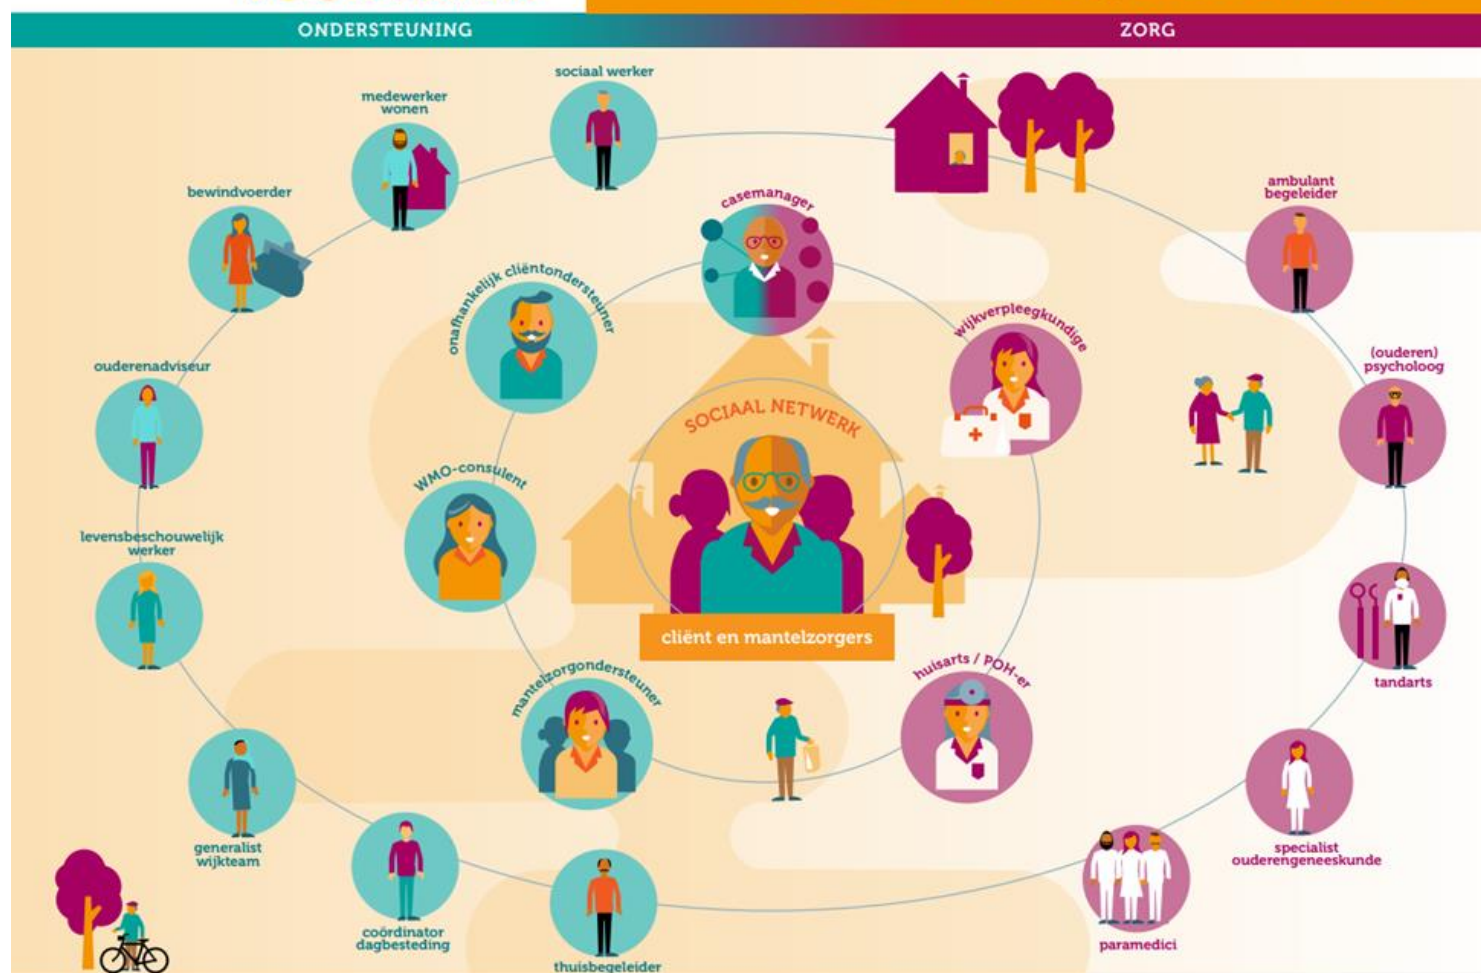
ONDERSTEUNING

ZORG

sociaal werker

medewerker wonen

bewindvoerder

ouderenadviseur

levensbeschouwelijk werker

generalist wijkteam

coördinator dagbesteding

thuisbegeleider

casemanager

onafhankelijk cliëntondersteuner

WMO-consulent

mantelzorgondersteuner

SOCIAAL NETWERK

cliënt en mantelzorgers

wijkverpleegkundige

huisarts / POH-er

ambulant begeleider

(ouderen) psycholoog

tandarts

specialist ouderengeneeskunde

paramedici